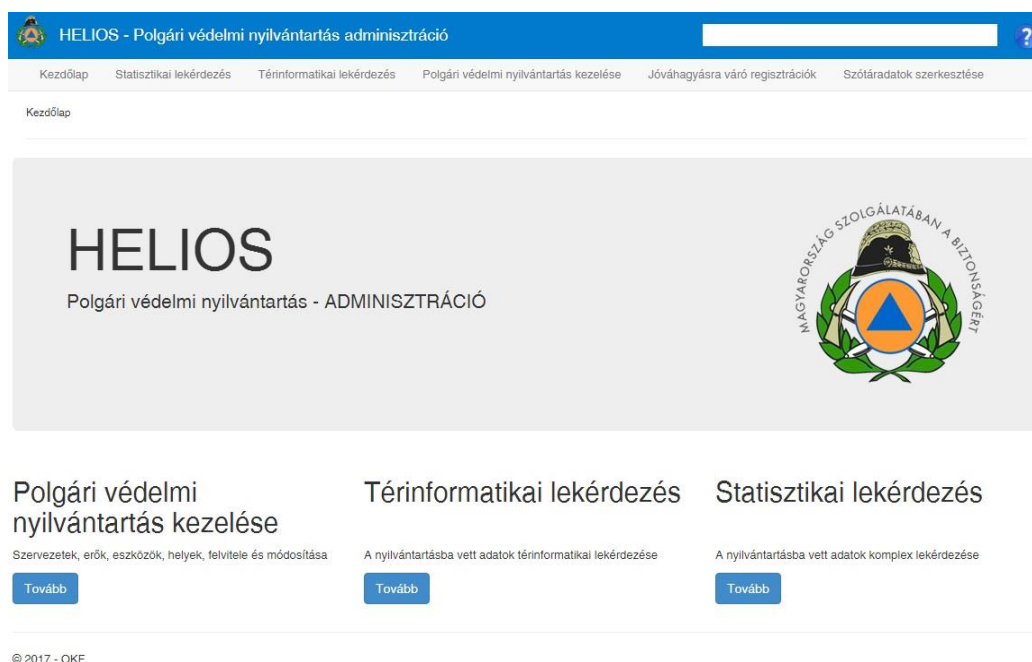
HELIOS - Polgári védelmi nyilvántartás adminisztráció

?

Kezdőlap Statisztikai lekérdezés Térinformatikai lekérdezés Polgári védelmi nyilvántartás kezelése Jóváhagyásra váró regisztrációk Szótáradatok szerkesztése

Kezdőlap

HELIOS

Polgári védelmi nyilvántartás - ADMINISZTRÁCIÓ

MAGYARORSZÁG SZOLGÁLATÁBAN A BIZTONSÁGÉRT

Polgári védelmi nyilvántartás kezelése

Szervezetek, erők, eszközök, helyek, felvitele és módosítása

Tovább

Térinformatikai lekérdezés

A nyilvántartásba vett adatok térinformatikai lekérdezése

Tovább

Statisztikai lekérdezés

A nyilvántartásba vett adatok komplex lekérdezése

Tovább

© 2017 - OKF